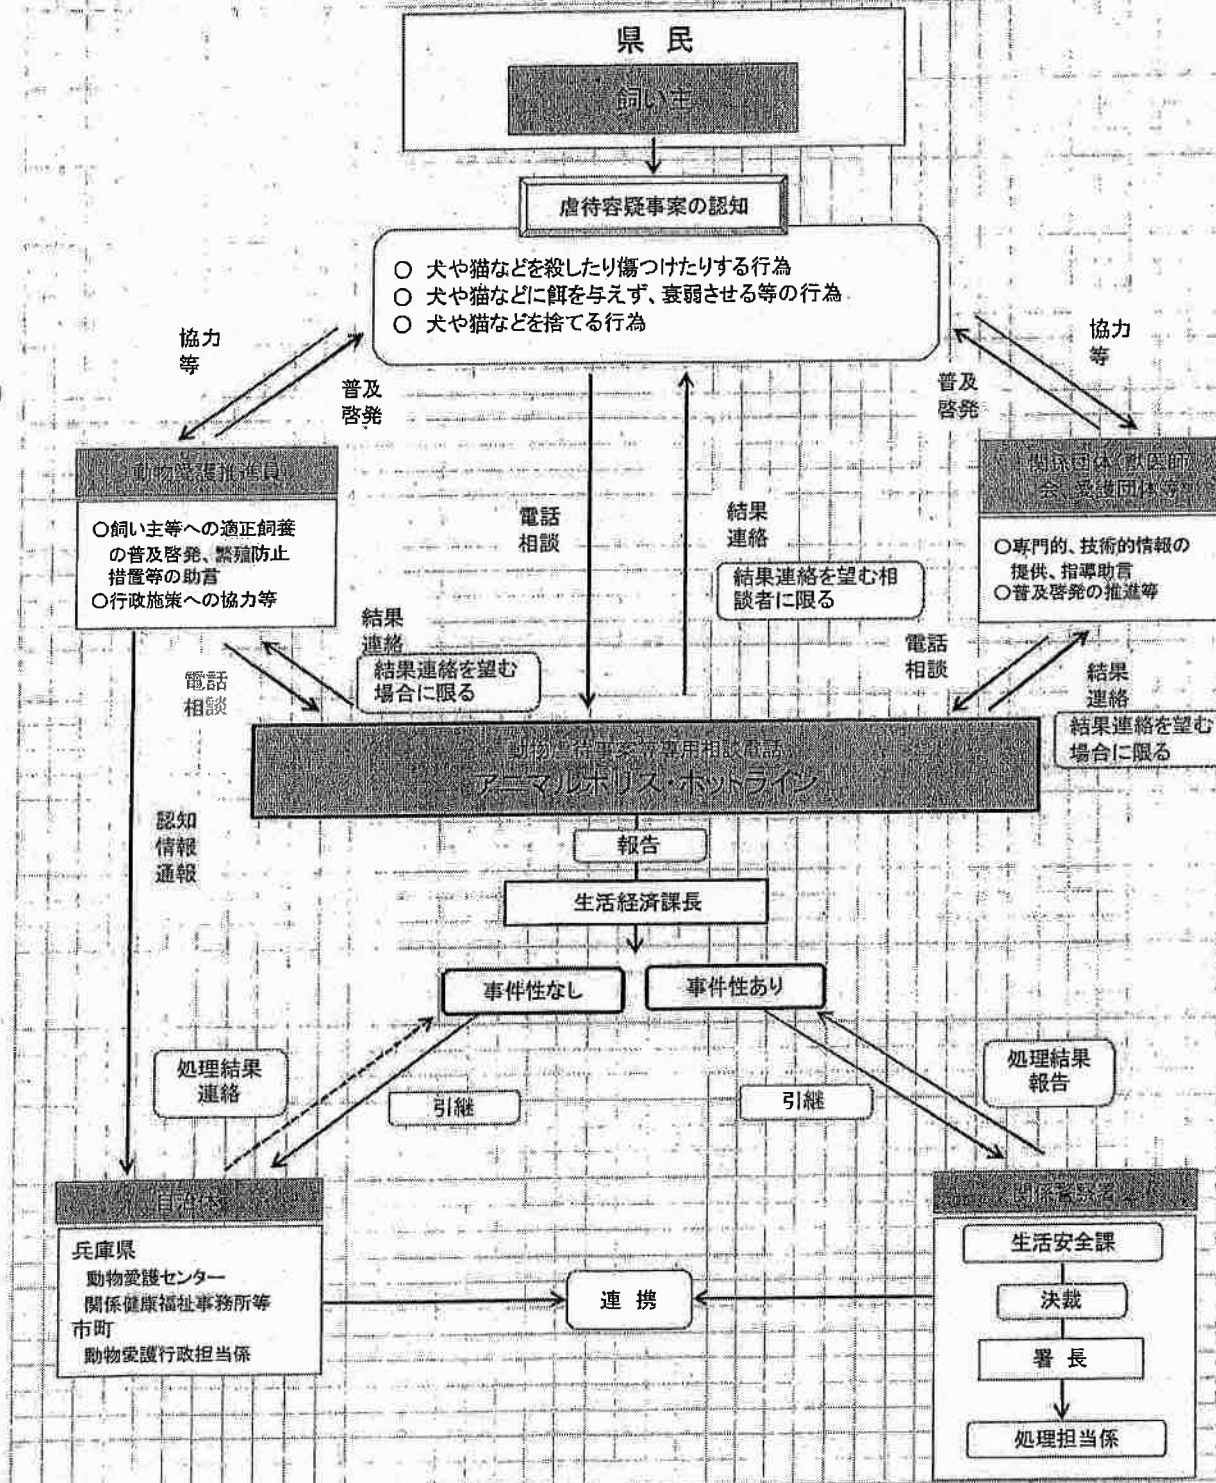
県 民

飼い主

虐待容疑事案の認知

○ 犬や猫などを殺したり傷つけたりする行為
○ 犬や猫などに餌を与えず、衰弱させる等の行為
○ 犬や猫などを捨てる行為

協力等

普及啓発

協力等

普及啓発

動物愛護推進員

○飼い主等への適正飼養の普及啓発、繁殖防止措置等の助言
○行政施策への協力等

電話相談

結果連絡

結果連絡を望む相談者に限る

関係団体（獣医師会、愛護団体等）

○専門的、技術的情報の提供、指導助言
○普及啓発の推進等

結果連絡

結果連絡を望む場合に限る

電話相談

電話相談

結果連絡

結果連絡を望む場合に限る

動物虐待事案等専用相談電話
アニマルポリス・ホットライン

認知情報通報

報告

生活経済課長

事件性なし

事件性あり

処理結果連絡

引継

引継

処理結果報告

自治体

兵庫県
動物愛護センター
関係健康福祉事務所等
市町
動物愛護行政担当係

連 携

関係警察署

生活安全課

決裁

署 長

処理担当係